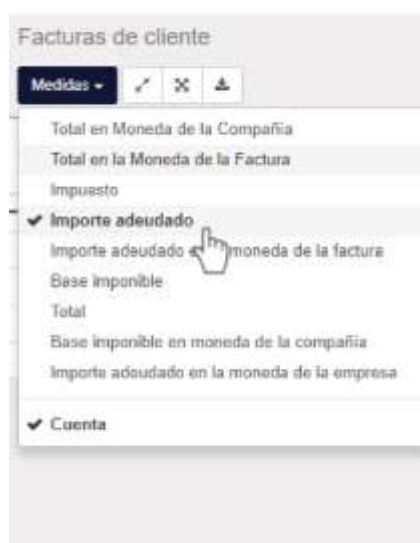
Facturas de cliente

Medidas ▾

Total en Moneda de la Compañía
Total en la Moneda de la Factura
Impuesto
✔ Importe adeudado
Importe adeudado e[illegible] moneda de la factura
Base imponible
Total
Base imponible en moneda de la compañía
Importe adeudado en la moneda de la empresa

✔ Cuenta